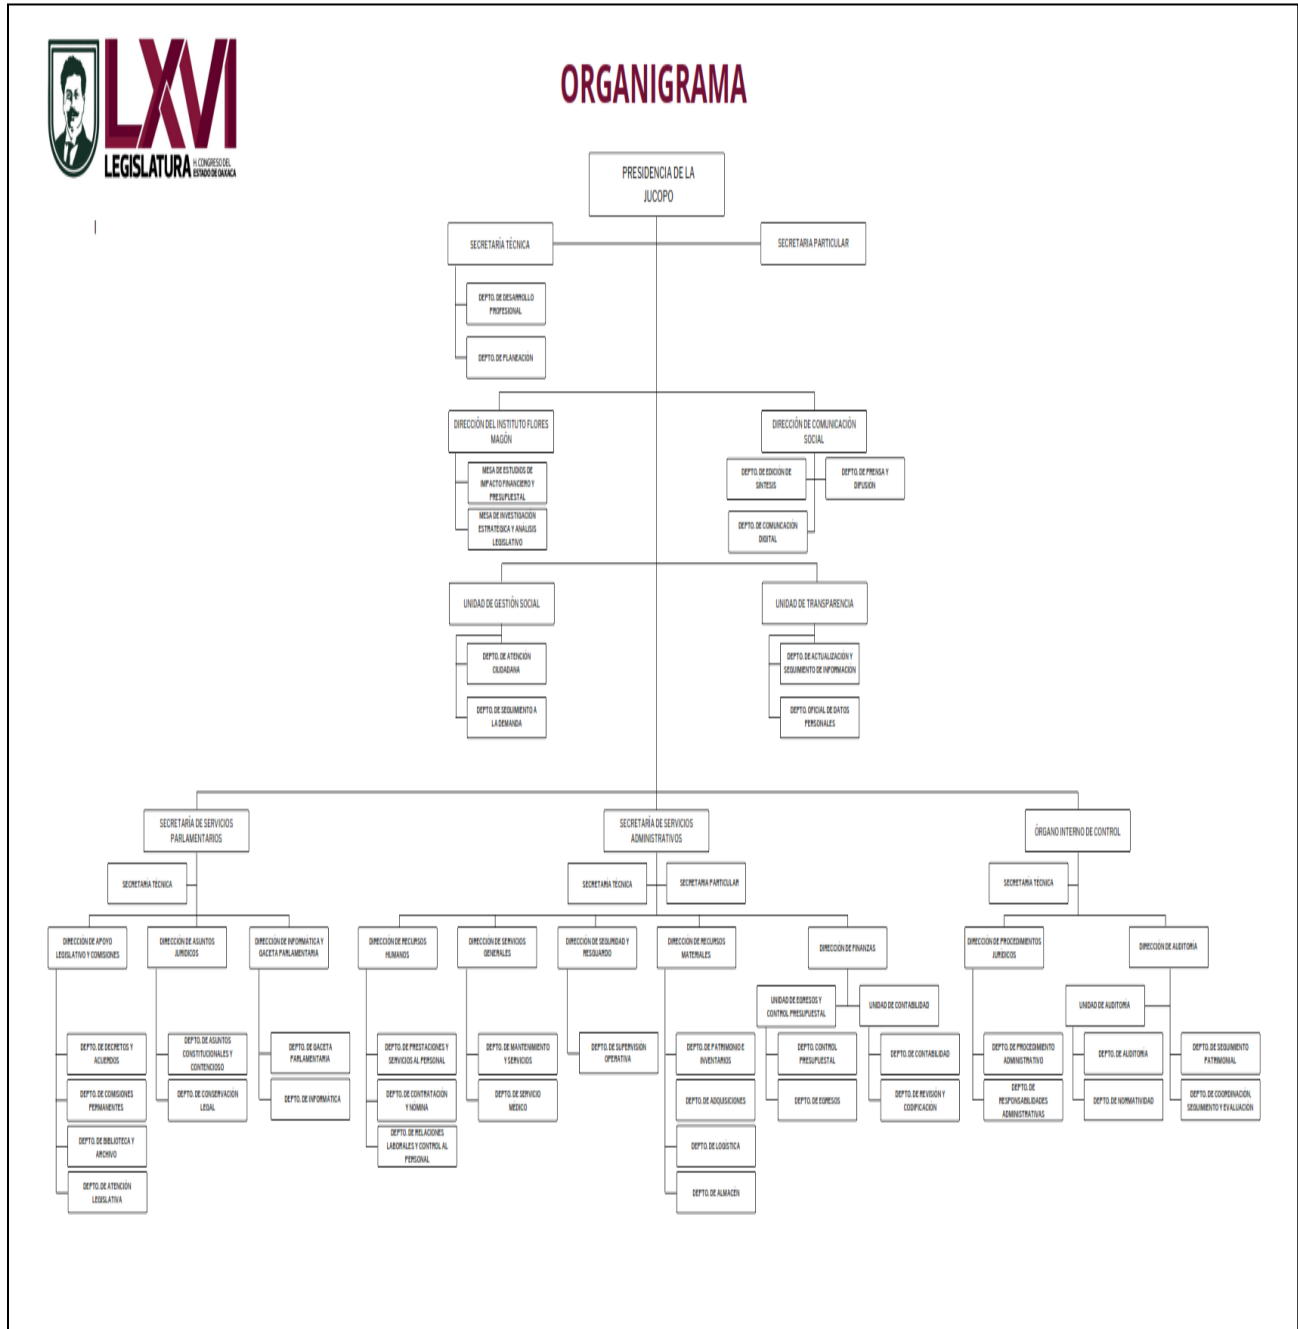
LXVI LEGISLATURA H. CONGRESO DEL ESTADO DE OAXACA

ORGANIGRAMA

PRESIDENCIA DE LA JUCOPO

SECRETARÍA TÉCNICA

SECRETARIA PARTICULAR

DEPTO. DE DESARROLLO PROFESIONAL

DEPTO. DE PLANEACION

DIRECCIÓN DEL INSTITUTO FLORES MAGÓN

MESA DE ESTUDIOS DE IMPACTO FINANCIERO Y PRESUPUESTAL

MESA DE INVESTIGACION ESTRATEGICA Y ANALISIS LEGISLATIVO

DIRECCIÓN DE COMUNICACIÓN SOCIAL

DEPTO. DE EDICION DE SINTESIS

DEPTO. DE PRENSA Y DIFUSION

DEPTO. DE COMUNICACION DIGITAL

UNIDAD DE GESTIÓN SOCIAL

DEPTO. DE ATENCION CIUDADANA

DEPTO. DE SEGUIMIENTO A LA DEMANDA

UNIDAD DE TRANSPARENCIA

DEPTO. DE ACTUALIZACIÓN Y SEGUIMIENTO DE INFORMACION

DEPTO. OFICIAL DE DATOS PERSONALES

SECRETARÍA DE SERVICIOS PARLAMENTARIOS

SECRETARÍA TÉCNICA

DIRECCION DE APOYO LEGISLATIVO Y COMISIONES

DEPTO. DE DECRETOS Y ACUERDOS

DEPTO. DE COMISIONES PERMANENTES

DEPTO. DE BIBLIOTECA Y ARCHIVO

DEPTO. DE ATENCION LEGISLATIVA

DIRECCION DE ASUNTOS JURIDICOS

DEPTO. DE ASUNTOS CONSTITUCIONALES Y CONTENCIOSO

DEPTO. DE CONSERVACION LEGAL

DIRECCION DE INFORMATICA Y GACETA PARLAMENTARIA

DEPTO. DE GACETA PARLAMENTARIA

DEPTO. DE INFORMÁTICA

SECRETARÍA DE SERVICIOS ADMINISTRATIVOS

SECRETARÍA TÉCNICA

SECRETARIA PARTICULAR

DIRECCION DE RECURSOS HUMANOS

DEPTO. DE PRESTACIONES Y SERVICIOS AL PERSONAL

DEPTO. DE CONTRATACION Y NOMINA

DEPTO. DE RELACIONES LABORALES Y CONTROL AL PERSONAL

DIRECCION DE SERVICIOS GENERALES

DEPTO. DE MANTENIMIENTO Y SERVICIOS

DEPTO. DE SERVICIO MEDICO

DIRECCION DE SEGURIDAD Y RESGUARDO

DEPTO. DE SUPERVISION OPERATIVA

DIRECCION DE RECURSOS MATERIALES

DEPTO. DE PATRIMONIO E INVENTARIOS

DEPTO. DE ADQUISICIONES

DEPTO. DE LOGISTICA

DEPTO. DE ALMACEN

DIRECCION DE FINANZAS

UNIDAD DE EGRESOS Y CONTROL PRESUPUESTAL

DEPTO. CONTROL PRESUPUESTAL

DEPTO. DE EGRESOS

UNIDAD DE CONTABILIDAD

DEPTO. DE CONTABILIDAD

DEPTO. DE REVISION Y CODIFICACION

ÓRGANO INTERNO DE CONTROL

SECRETARÍA TÉCNICA

DIRECCION DE PROCEDIMIENTOS JURIDICOS

DEPTO. DE PROCEDIMIENTO ADMINISTRATIVO

DEPTO. DE RESPONSABILIDADES ADMINISTRATIVAS

DIRECCIÓN DE AUDITORÍA

UNIDAD DE AUDITORÍA

DEPTO. DE AUDITORÍA

DEPTO. DE NORMATIVIDAD

DEPTO. DE SEGUIMIENTO PATRIMONIAL

DEPTO. DE COORDINACIÓN, SEGUIMIENTO Y EVALUACIÓN